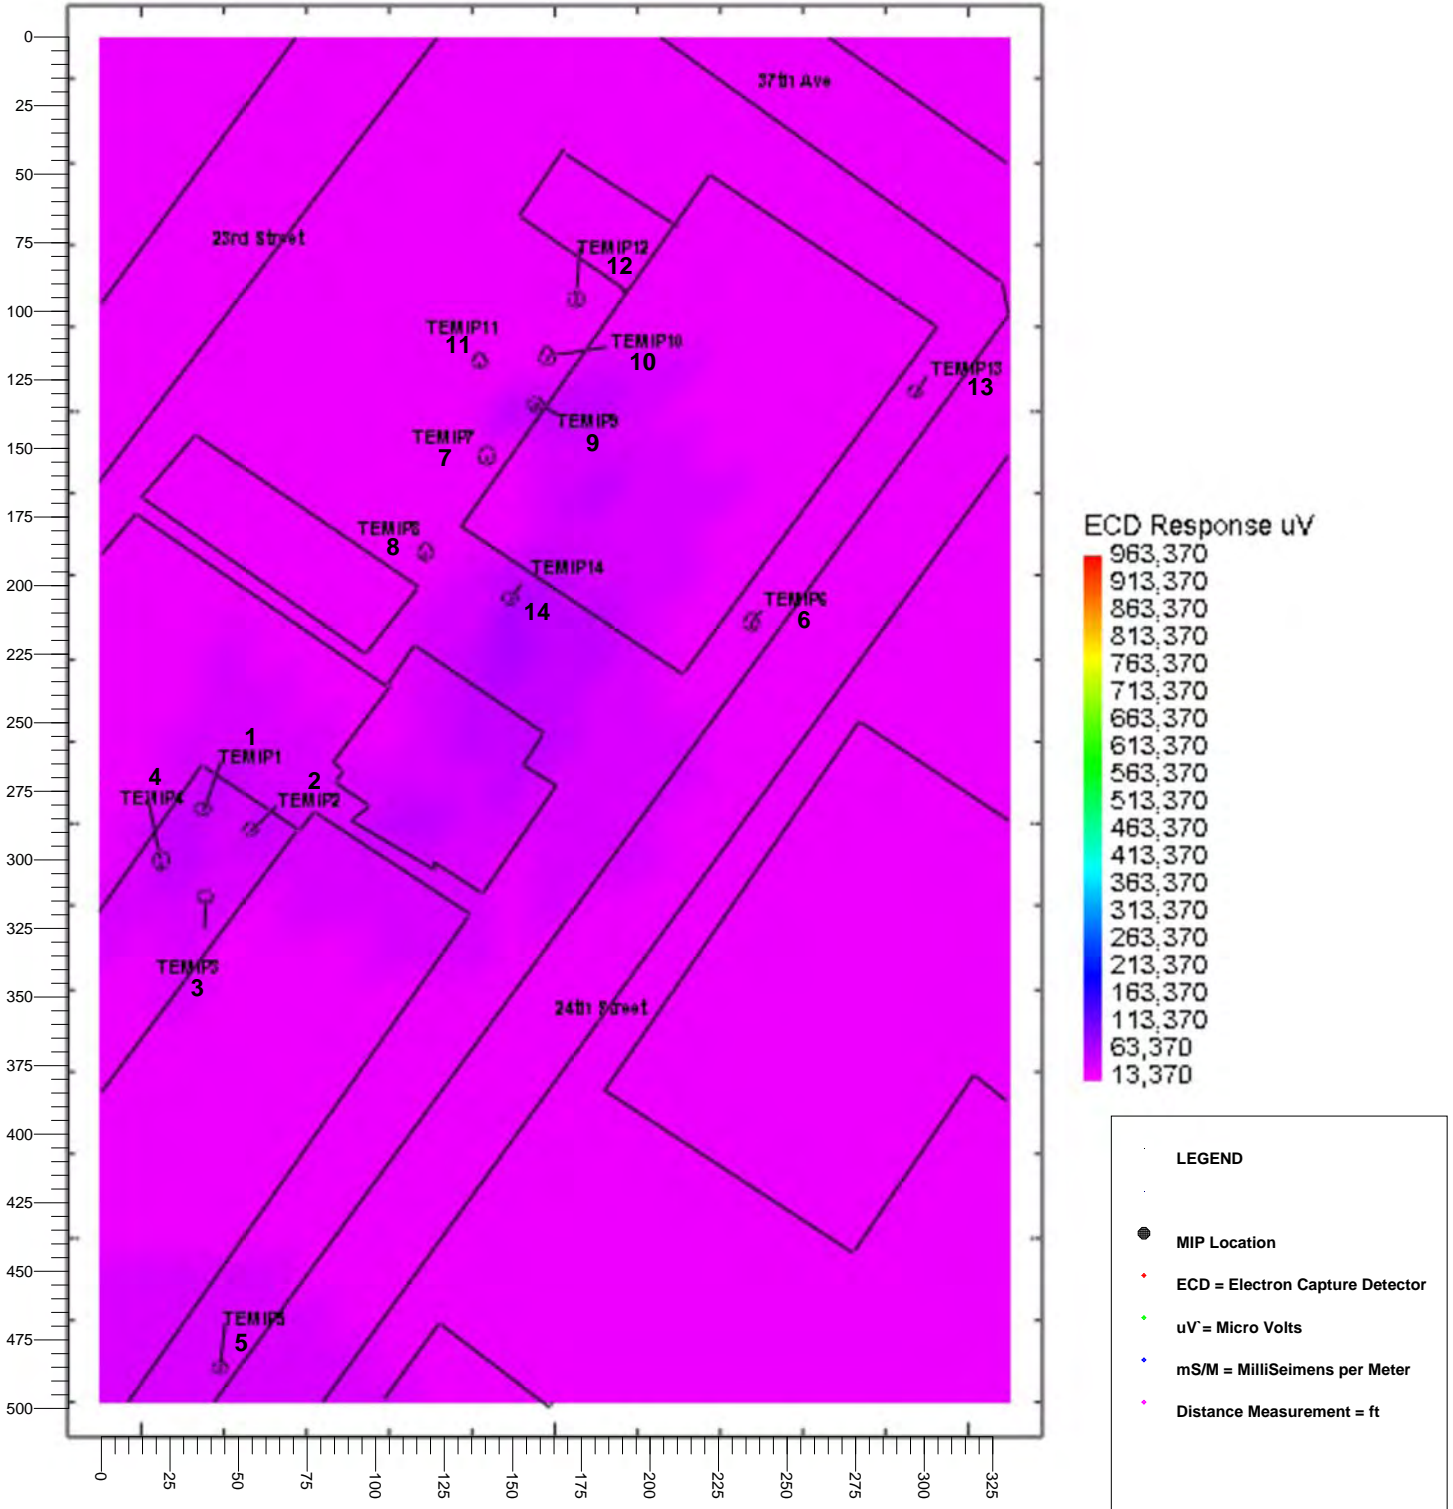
0
25
50
75
100
125
150
175
200
225
250
275
300
325
350
375
400
425
450
475
500

37th Ave
23rd Street
TEMIP12
12
TEMIP11
11
TEMIP10
10
TEMIP13
13
TEMIP9
9
TEMIP7
7
TEMIP8
8
TEMIP14
14
TEMIP6
6
1
TEMIP1
4
TEMIP4
2
TEMIP2
TEMIP3
3
24th Street
TEMIP5
5

0
25
50
75
100
125
150
175
200
225
250
275
300
325

ECD Response uV
963,370
913,370
863,370
813,370
763,370
713,370
663,370
613,370
563,370
513,370
463,370
413,370
363,370
313,370
263,370
213,370
163,370
113,370
63,370
13,370

LEGEND
MIP Location
ECD = Electron Capture Detector
uV`= Micro Volts
mS/M = MilliSeimens per Meter
Distance Measurement = ft